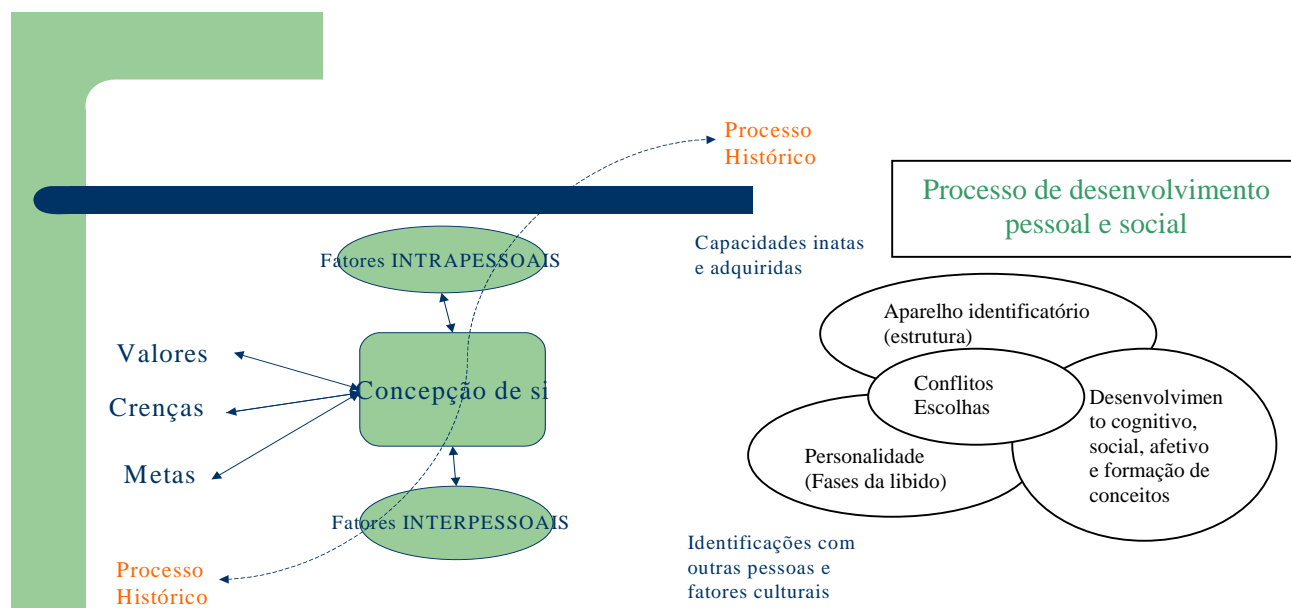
Processo Histórico

Processo de desenvolvimento pessoal e social

Fatores INTRAPESSOAIS

Capacidades inatas e adquiridas

Aparelho identificatório (estrutura)

Valores

Crenças

Metas

Concepção de si

Conflitos Escolhas

Desenvolvimento cognitivo, social, afetivo e formação de conceitos

Personalidade (Fases da libido)

Fatores INTERPESSOAIS

Identificações com outras pessoas e fatores culturais

Processo Histórico